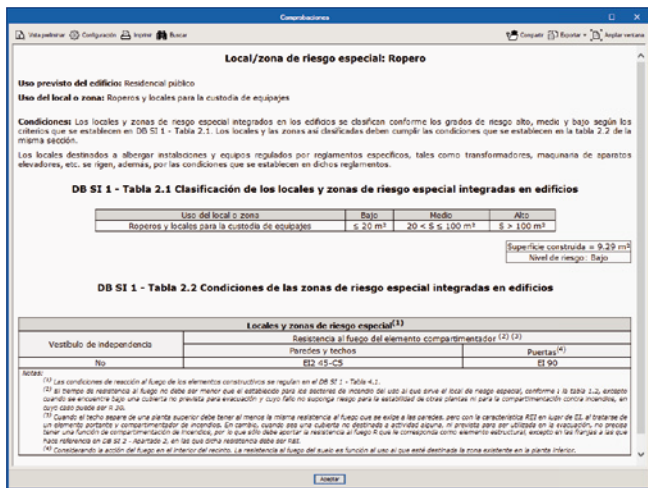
Comprobaciones

Vista preliminar Configuración Imprimir Buscar

Compartir Exportar Ampliar ventana

Local/zona de riesgo especial: Ropero

Uso previsto del edificio: Residencial público

Uso del local o zona: Roperos y locales para la custodia de equipajes

Condiciones: Los locales y zonas de riesgo especial integrados en los edificios se clasifican conforme los grados de riesgo alto, medio y bajo según los criterios que se establecen en DB SI 1 - Tabla 2.1. Los locales y las zonas así clasificados deben cumplir las condiciones que se establecen en la tabla 2.2 de la misma sección.

Los locales destinados a albergar instalaciones y equipos regulados por reglamentos específicos, tales como transformadores, maquinaria de aparatos elevadores, etc. se rigen, además, por las condiciones que se establecen en dichos reglamentos.

DB SI 1 - Tabla 2.1 Clasificación de los locales y zonas de riesgo especial integradas en edificios

| Uso del local o zona | Bajo | Medio | Alto |
|---|---|---|---|
| Roperos y locales para la custodia de equipajes | $\leq 20$ m² | $20 < S \leq 100$ m² | $S > 100$ m² |

Superficie construida = 9.29 m²
Nivel de riesgo : Bajo

DB SI 1 - Tabla 2.2 Condiciones de las zonas de riesgo especial integradas en edificios

| Locales y zonas de riesgo especial$^{(1)}$ | | |
|---|---|---|
| Vestíbulo de independencia | Resistencia al fuego del elemento compartimentador $^{(2)}$ $^{(3)}$ | |
| | Paredes y techos | Puertas$^{(4)}$ |
| No | EI2 45-C5 | EI 90 |

Notas:
$^{(1)}$ Las condiciones de reacción al fuego de los elementos constructivos se regulan en el DB SI 1 - Tabla 4.1.
$^{(2)}$ El tiempo de resistencia al fuego no debe ser menor que el establecido para los sectores de incendio del uso al que sirve el local de riesgo especial, conforme a la tabla 1.2, excepto cuando se encuentre bajo una cubierta no prevista para evacuación y cuyo fallo no suponga riesgo para la estabilidad de otras plantas ni para la compartimentación contra incendios, en cuyo caso puede ser R 30.
$^{(3)}$ Cuando el techo separe de una planta superior debe tener al menos la misma resistencia al fuego que se exige a las paredes, pero con la característica REI en lugar de EI, al tratarse de un elemento portante y compartimentador de incendios. En cambio, cuando sea una cubierta no destinada a actividad alguna, ni prevista para ser utilizada en la evacuación, no precisa tener una función de compartimentación de incendios, por lo que sólo debe aportar la resistencia al fuego R que le corresponda como elemento estructural, excepto en las franjas a las que hace referencia en DB SI 2 - Apartado 2, en las que dicha resistencia debe ser REI.
$^{(4)}$ Considerando la acción del fuego en el interior del recinto. La resistencia al fuego del suelo es función al uso al que está destinada la zona existente en la planta inferior.

Aceptar